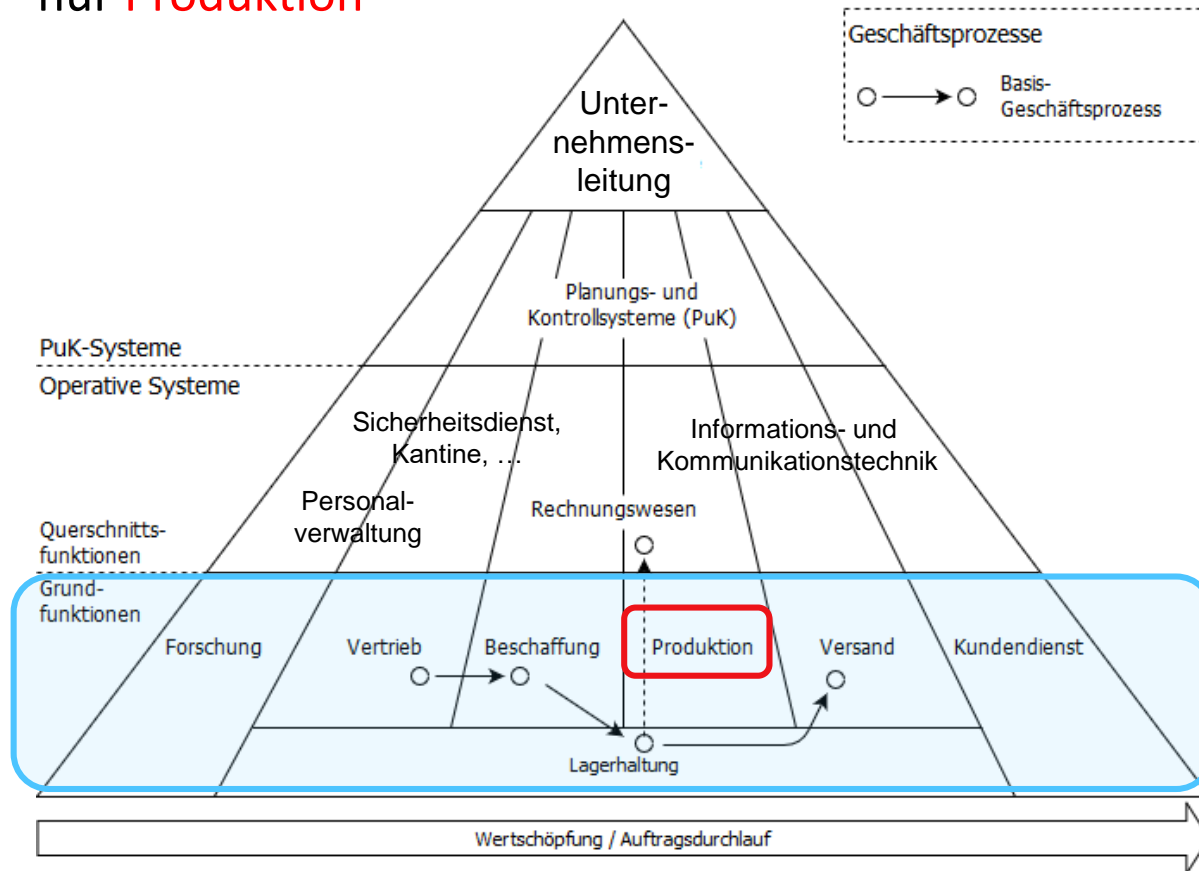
nur Produktion

Geschäftsprozesse

Basis-Geschäftsprozess

Unternehmensleitung

Planungs- und Kontrollsysteme (PuK)

PuK-Systeme

Operative Systeme

Sicherheitsdienst, Kantine, …

Informations- und Kommunikationstechnik

Personalverwaltung

Rechnungswesen

Querschnittsfunktionen

Grundfunktionen

Forschung

Vertrieb

Beschaffung

Produktion

Versand

Kundendienst

Lagerhaltung

Wertschöpfung / Auftragsdurchlauf